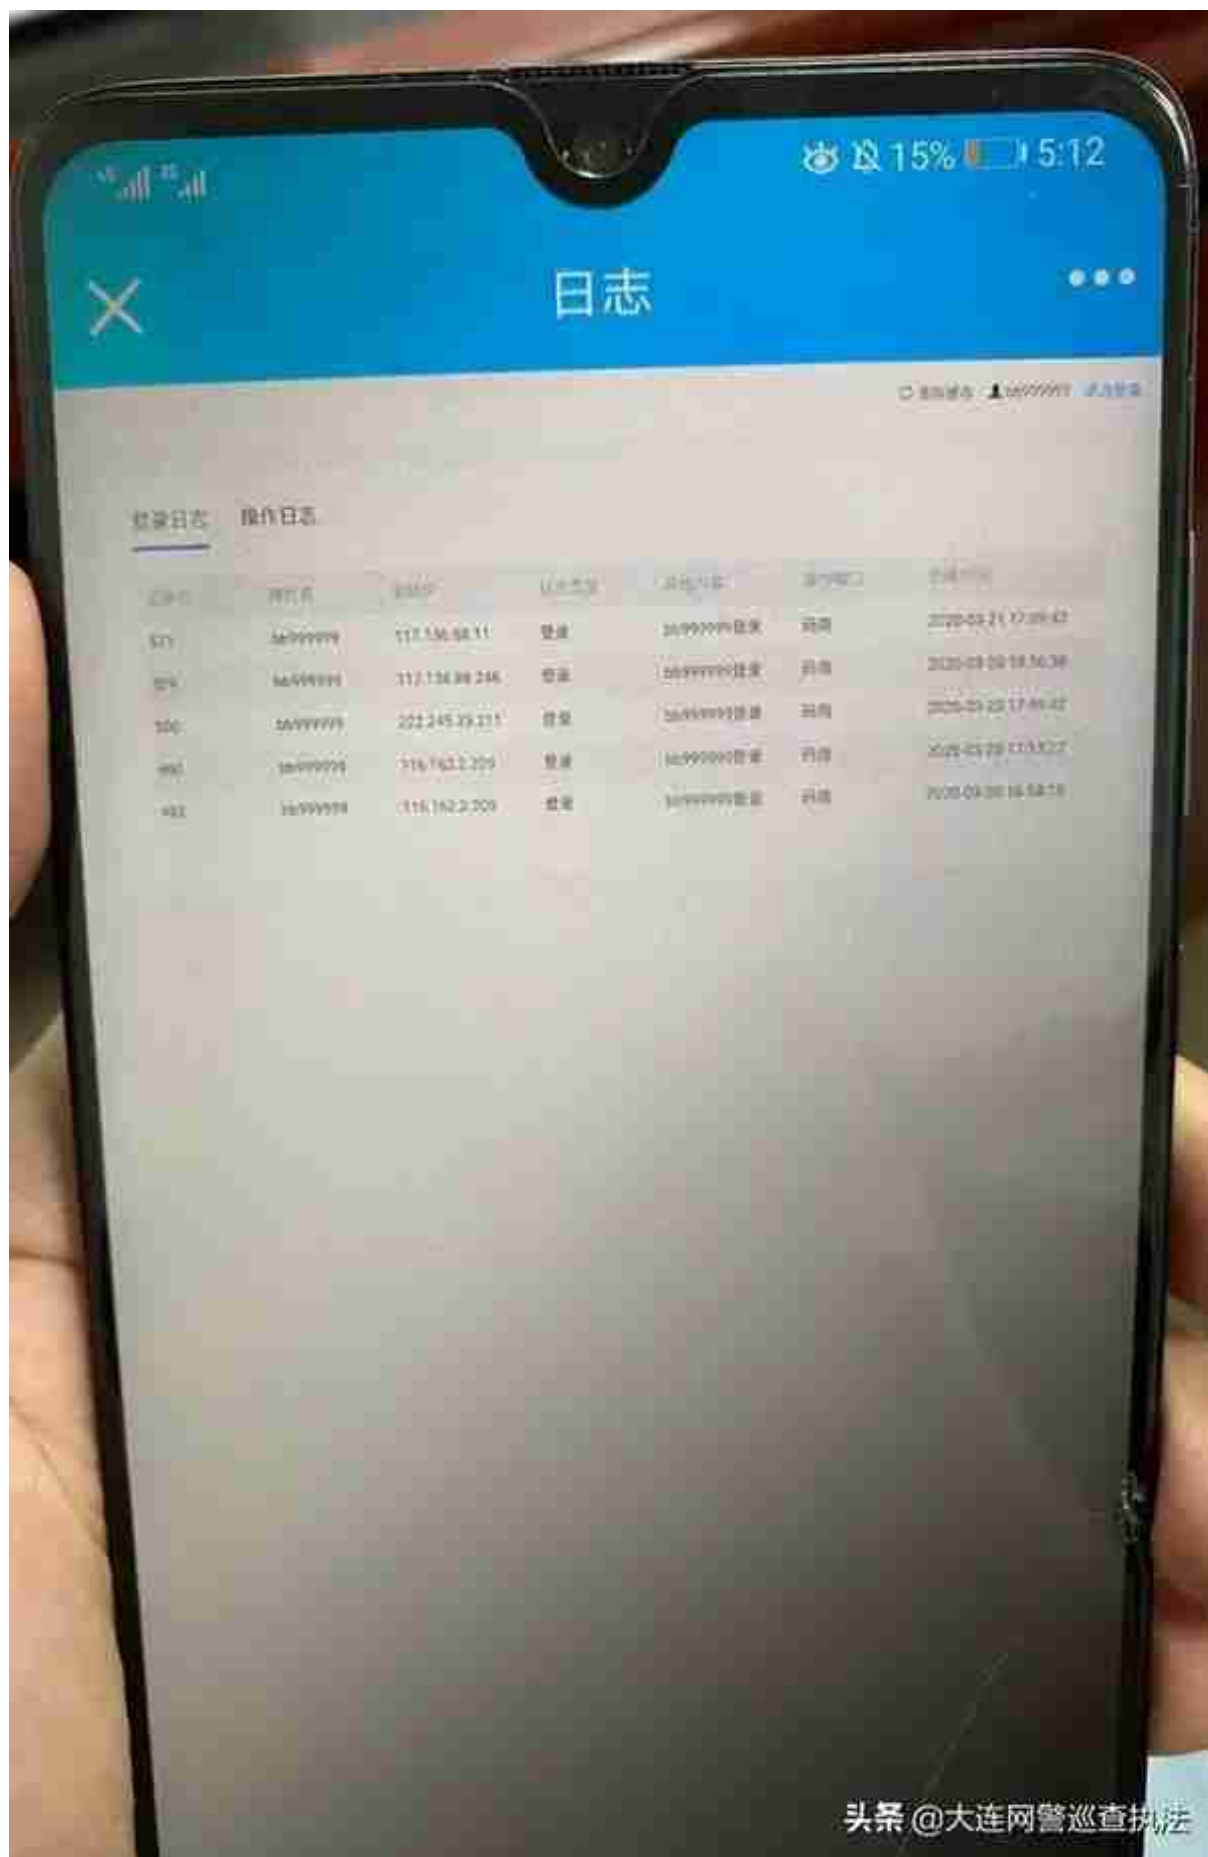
15% 5:12

日志

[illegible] bb999999 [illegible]

登录日志 操作日志

| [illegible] | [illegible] | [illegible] | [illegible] | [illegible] | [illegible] | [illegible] |
|---|---|---|---|---|---|---|
| 571 | bb999999 | 117.136.68.11 | 登录 | bb999999登录 | 后台 | 2020-03-21 17:09:42 |
| 570 | bb999999 | 117.136.88.246 | 登录 | bb999999登录 | 后台 | 2020-03-20 18:36:38 |
| 500 | bb999999 | 202.245.29.211 | 登录 | bb999999登录 | 后台 | 2020-03-20 17:49:42 |
| 490 | bb999999 | 116.162.2.209 | 登录 | bb999999登录 | 后台 | 2020-03-20 17:13:27 |
| 482 | bb999999 | 116.162.2.209 | 登录 | bb999999登录 | 后台 | 2020-03-20 16:58:18 |

头条 @大连网警巡查执法